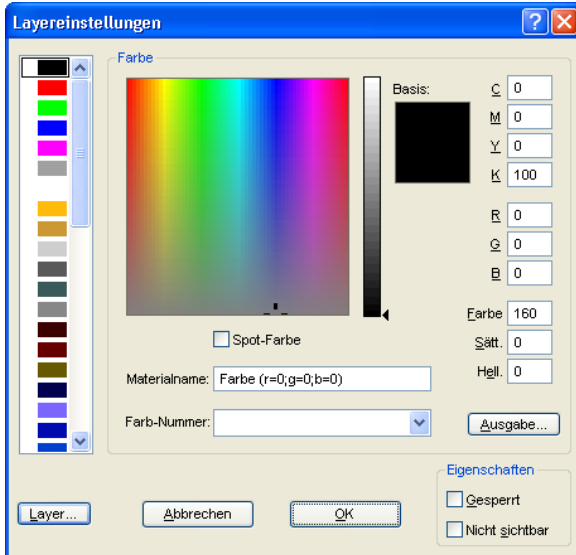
Layereinstellungen

Farbe

Basis:

C 0
M 0
Y 0
K 100

R 0
G 0
B 0

Farbe 160
Sätt. 0
Hell. 0

Spot-Farbe

Materialname: Farbe (r=0;g=0;b=0)

Farb-Nummer:

Ausgabe...

Eigenschaften

Gesperrt

Nicht sichtbar

Layer...

Abbrechen

OK